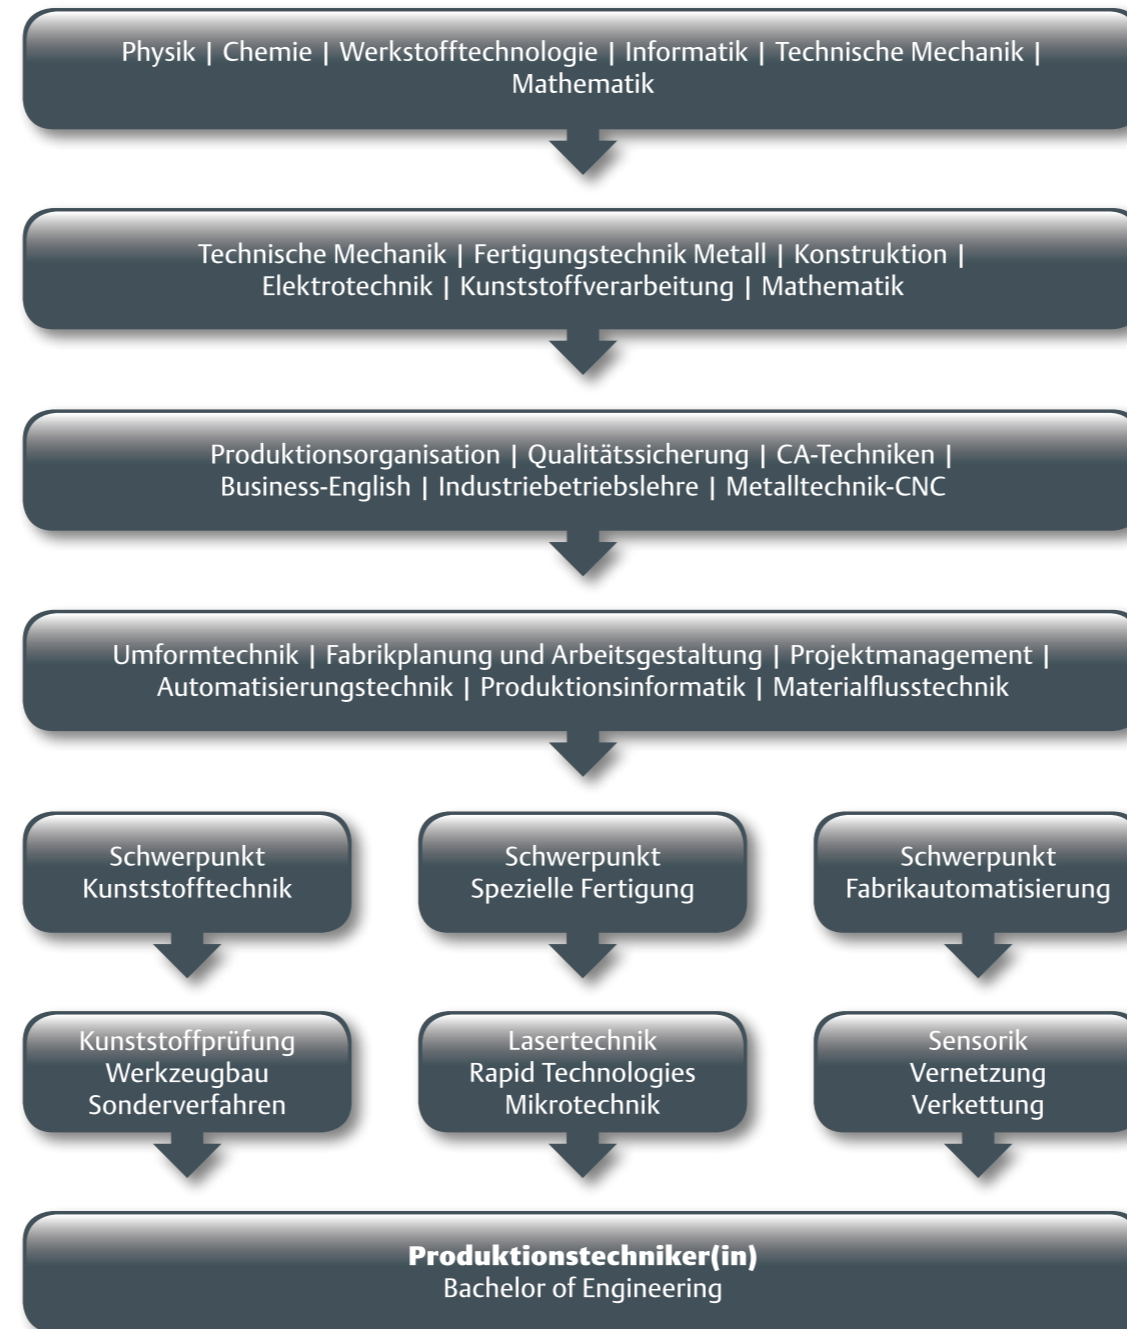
Physik | Chemie | Werkstofftechnologie | Informatik | Technische Mechanik | Mathematik

Technische Mechanik | Fertigungstechnik Metall | Konstruktion | Elektrotechnik | Kunststoffverarbeitung | Mathematik

Produktionsorganisation | Qualitätssicherung | CA-Techniken | Business-English | Industriebetriebslehre | Metalltechnik-CNC

Umformtechnik | Fabrikplanung und Arbeitsgestaltung | Projektmanagement | Automatisierungstechnik | Produktionsinformatik | Materialflusstechnik

Schwerpunkt Kunststofftechnik

Schwerpunkt Spezielle Fertigung

Schwerpunkt Fabrikautomatisierung

Kunststoffprüfung
Werkzeugbau
Sonderverfahren

Lasertechnik
Rapid Technologies
Mikrotechnik

Sensorik
Vernetzung
Verkettung

**Produktionstechniker(in)**
Bachelor of Engineering